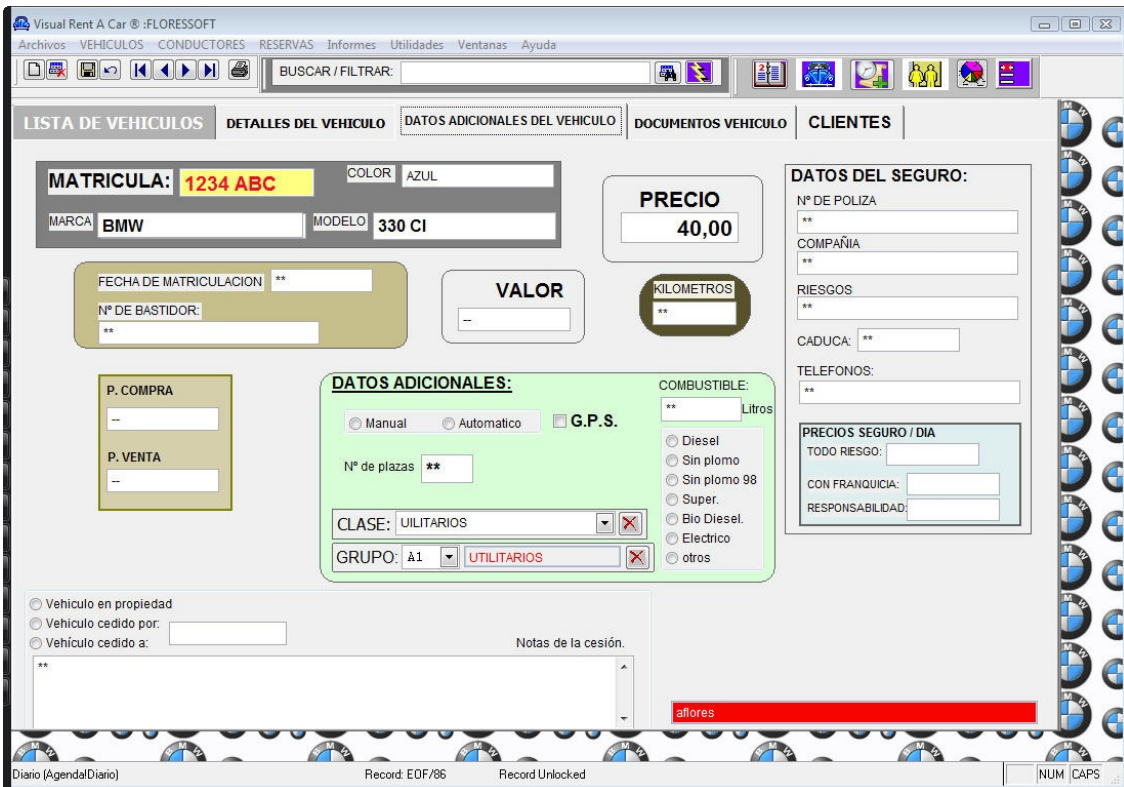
Visual Rent A Car ® :FLORESSOFT

Archivos VEHICULOS CONDUCTORES RESERVAS Informes Utilidades Ventanas Ayuda

BUSCAR / FILTRAR:

LISTA DE VEHICULOS | DETALLES DEL VEHICULO | DATOS ADICIONALES DEL VEHICULO | DOCUMENTOS VEHICULO | CLIENTES

MATRICULA: 1234 ABC
COLOR AZUL
MARCA BMW
MODELO 330 CI

PRECIO
40,00

DATOS DEL SEGURO:
Nº DE POLIZA
**
COMPAÑIA
**
RIESGOS
**
CADUCA: **
TELEFONOS
**

FECHA DE MATRICULACION **
Nº DE BASTIDOR:
**

VALOR
--

KILOMETROS
**

P. COMPRA
--
P. VENTA
--

DATOS ADICIONALES:
Manual
Automatico
G.P.S.
Nº de plazas **
CLASE: UILITARIOS
GRUPO: A1 UTILITARIOS

COMBUSTIBLE:
** Litros
Diesel
Sin plomo
Sin plomo 98
Super.
Bio Diesel.
Electrico
otros

PRECIOS SEGURO / DIA
TODO RIESGO:
CON FRANQUICIA:
RESPONSABILIDAD:

Vehiculo en propiedad
Vehiculo cedido por:
Vehículo cedido a:
Notas de la cesión.
**

aflores

Diario (Agenda|Diario)
Record: EOF/86
Record Unlocked
NUM CAPS